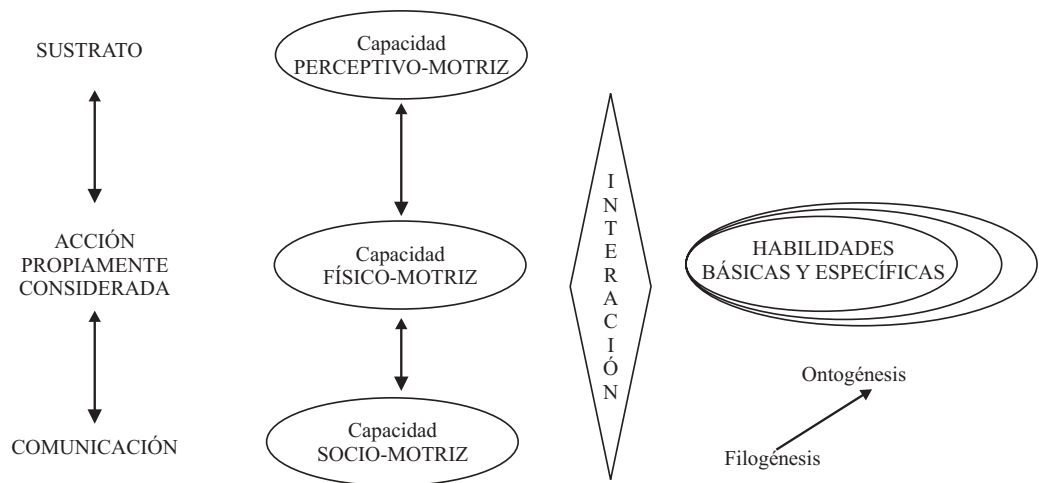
SUSTRATO

ACCIÓN PROPIAMENTE CONSIDERADA

COMUNICACIÓN

Capacidad PERCEPTIVO-MOTRIZ

Capacidad FÍSICO-MOTRIZ

Capacidad SOCIO-MOTRIZ

I
N
T
E
R
A
C
I
Ó
N

HABILIDADES BÁSICAS Y ESPECÍFICAS

Ontogénesis

Filogénesis